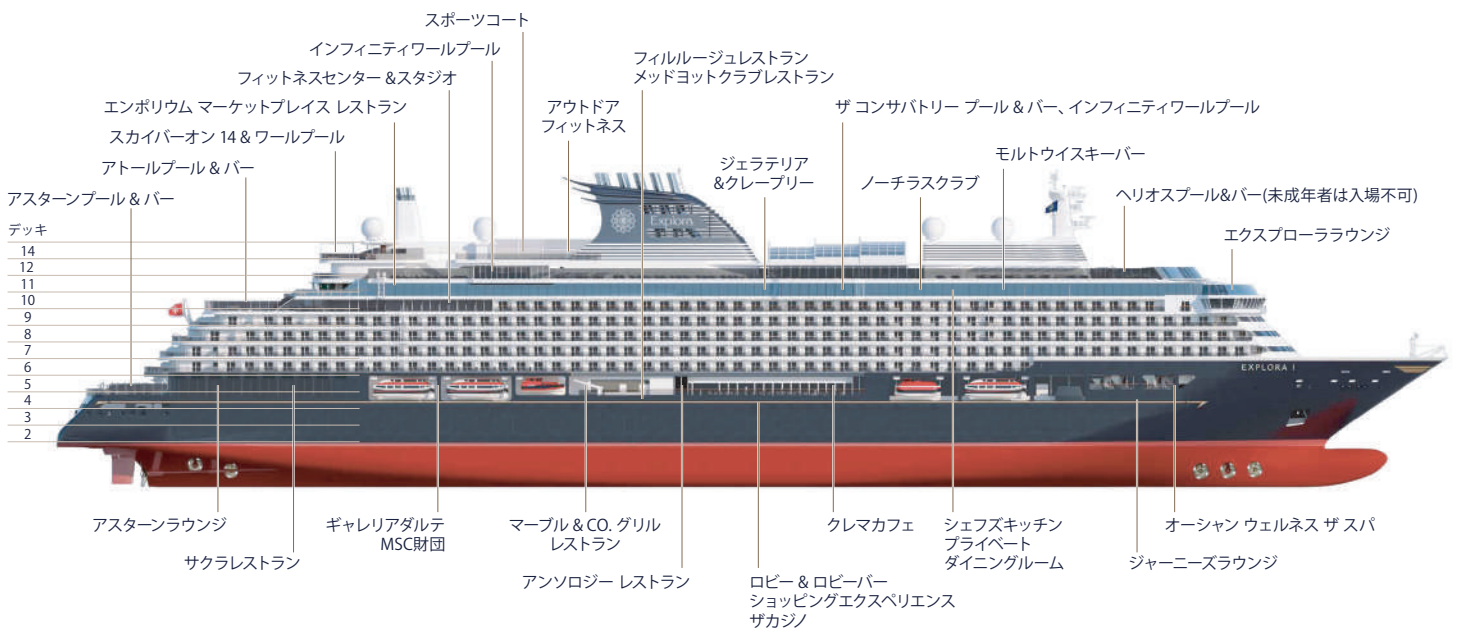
スポーツコート
インフィニティワールプール
フィットネスセンター &スタジオ
エンポリウム マーケットプレイス レストラン
スカイバーオン 14 & ワールプール
アトールプール & バー
アスターンプール & バー
フィルルージュレストラン
メッドヨットクラブレストラン
アウトドア
フィットネス
ザ コンサバトリー プール & バー、インフィニティワールプール
ジェラテリア
&クレープリー
ノーチラスクラブ
モルトウイスキーバー
ヘリオスプール&バー(未成年者は入場不可)
エクスプローララウンジ

デッキ
14
12
11
10
9
8
7
6
5
4
3
2

Explora
EXPLORA I

アスターンラウンジ
サクラレストラン
ギャレリアダルテ
MSC財団
マーブル & CO. グリル
レストラン
アンソロジー レストラン
ロビー & ロビーバー
ショッピングエクスペリエンス
ザカジノ
クレマカフェ
シェフズキッチン
プライベート
ダイニングルーム
ジャーニーズラウンジ
オーシャン ウェルネス ザ スパ